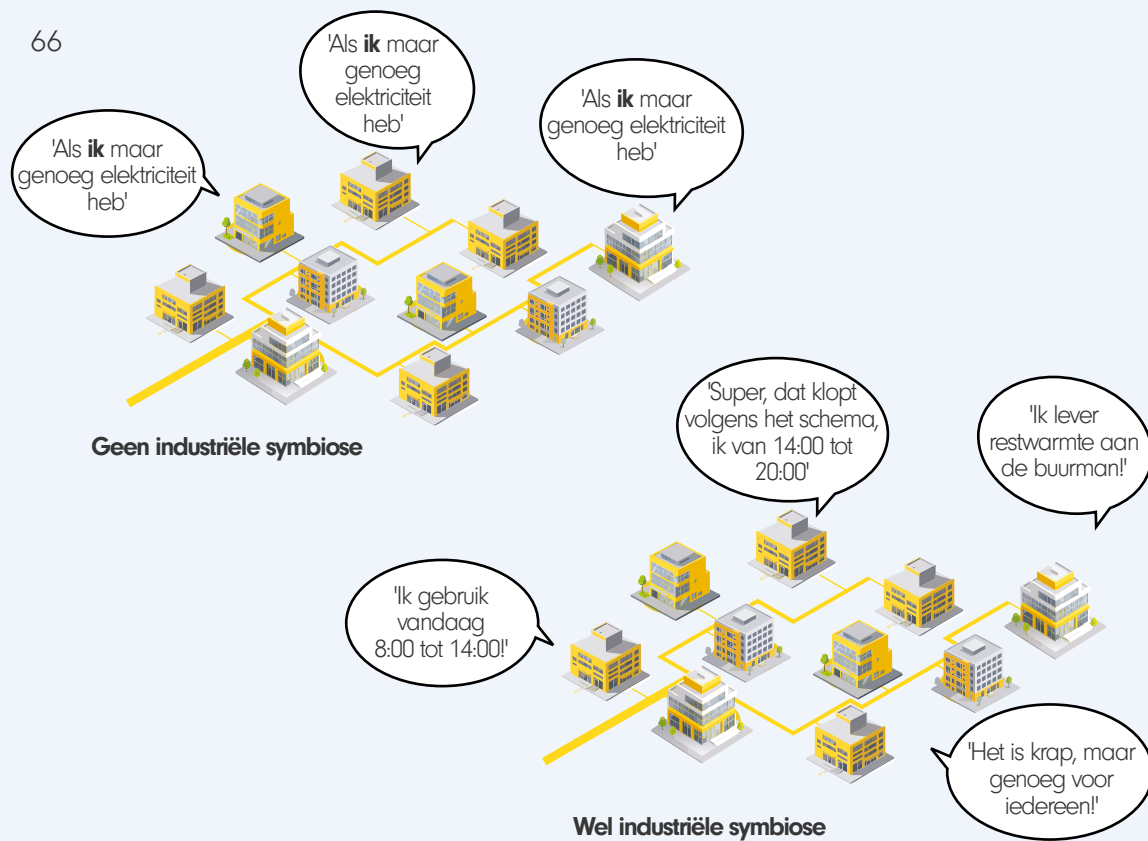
66

'Als **ik** maar genoeg elektriciteit heb'

'Als **ik** maar genoeg elektriciteit heb'

'Als **ik** maar genoeg elektriciteit heb'

**Geen industriële symbiose**

'Super, dat klopt volgens het schema, ik van 14:00 tot 20:00'

'Ik lever restwarmte aan de buurman!'

'Ik gebruik vandaag 8:00 tot 14:00!'

'Het is krap, maar genoeg voor iedereen!'

**Wel industriële symbiose**